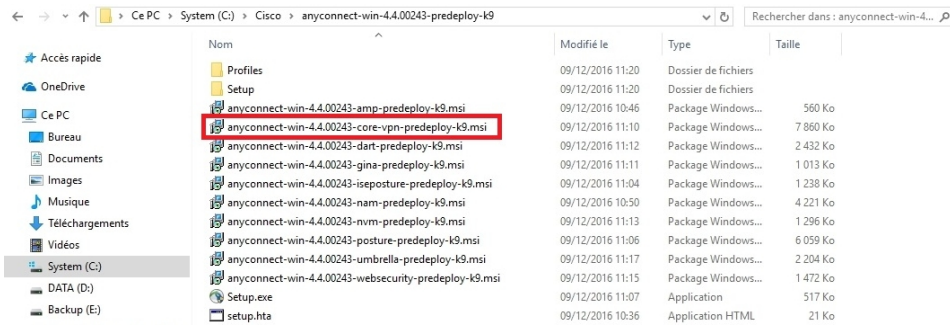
Ce PC > System (C:) > Cisco > anyconnect-win-4.4.00243-predeploy-k9

Rechercher dans : anyconnect-win-4...

Accès rapide
OneDrive
Ce PC
Bureau
Documents
Images
Musique
Téléchargements
Vidéos
System (C:)
DATA (D:)
Backup (E:)

| Nom | Modifié le | Type | Taille |
|---|---|---|---|
| Profiles | 09/12/2016 11:20 | Dossier de fichiers | |
| Setup | 09/12/2016 11:20 | Dossier de fichiers | |
| anyconnect-win-4.4.00243-amp-predeploy-k9.msi | 09/12/2016 10:46 | Package Windows... | 560 Ko |
| anyconnect-win-4.4.00243-core-vpn-predeploy-k9.msi | 09/12/2016 11:10 | Package Windows... | 7 860 Ko |
| anyconnect-win-4.4.00243-dart-predeploy-k9.msi | 09/12/2016 11:12 | Package Windows... | 2 432 Ko |
| anyconnect-win-4.4.00243-gina-predeploy-k9.msi | 09/12/2016 11:11 | Package Windows... | 1 013 Ko |
| anyconnect-win-4.4.00243-iseposture-predeploy-k9.msi | 09/12/2016 11:04 | Package Windows... | 1 238 Ko |
| anyconnect-win-4.4.00243-nam-predeploy-k9.msi | 09/12/2016 10:50 | Package Windows... | 4 221 Ko |
| anyconnect-win-4.4.00243-nvm-predeploy-k9.msi | 09/12/2016 11:13 | Package Windows... | 1 296 Ko |
| anyconnect-win-4.4.00243-posture-predeploy-k9.msi | 09/12/2016 11:06 | Package Windows... | 6 059 Ko |
| anyconnect-win-4.4.00243-umbrella-predeploy-k9.msi | 09/12/2016 11:17 | Package Windows... | 2 204 Ko |
| anyconnect-win-4.4.00243-websecurity-predeploy-k9.msi | 09/12/2016 11:15 | Package Windows... | 1 472 Ko |
| Setup.exe | 09/12/2016 11:07 | Application | 517 Ko |
| setup.hta | 09/12/2016 10:36 | Application HTML | 21 Ko |